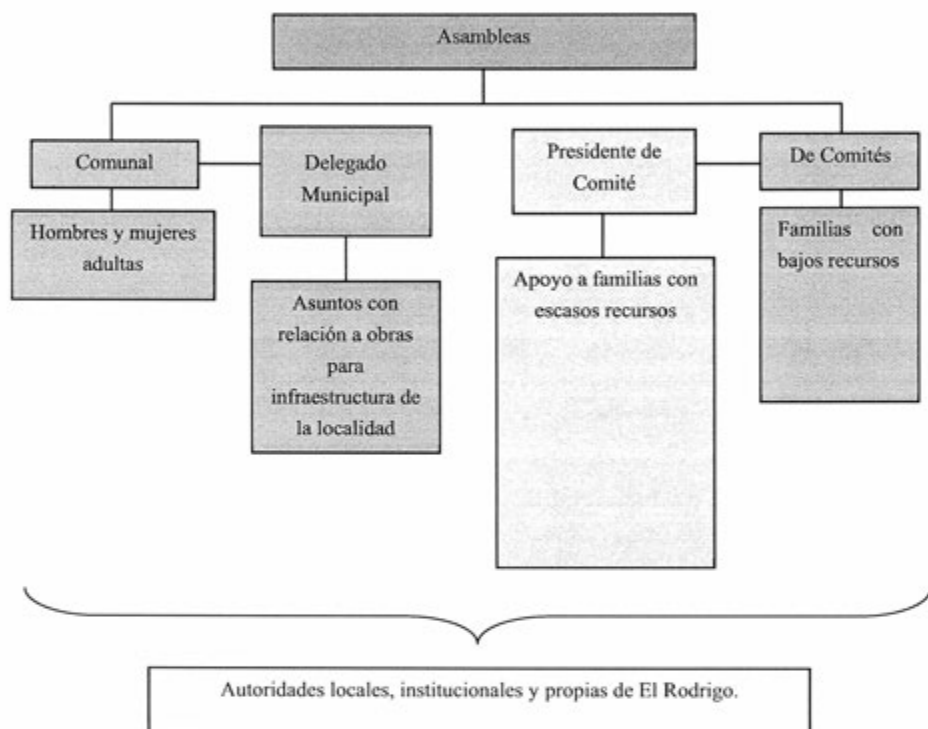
Asambleas

Comunal

Hombres y mujeres adultas

Delegado Municipal

Asuntos con relación a obras para infraestructura de la localidad

Presidente de Comité

Apoyo a familias con escasos recursos

De Comités

Familias con bajos recursos

Autoridades locales, institucionales y propias de El Rodrigo.